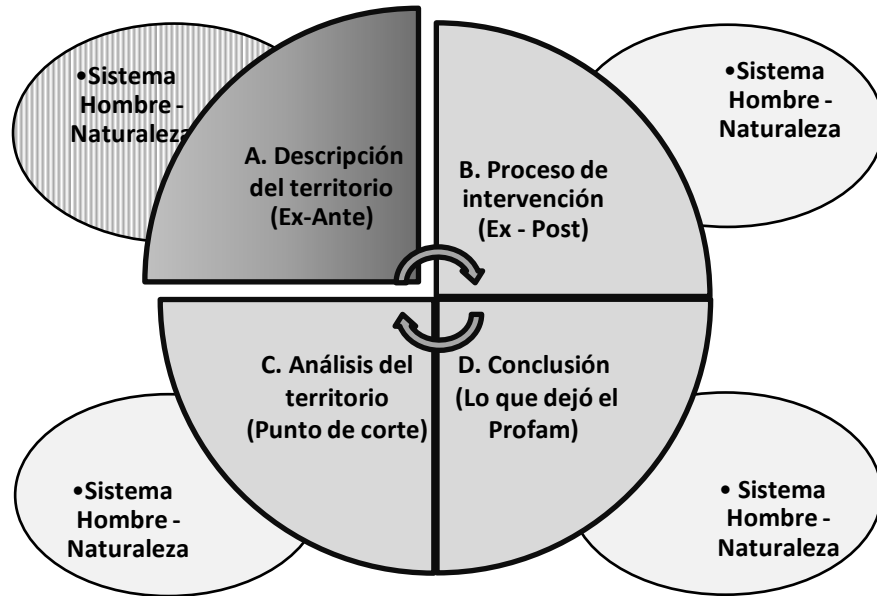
•Sistema Hombre - Naturaleza

A. Descripción del territorio (Ex-Ante)

B. Proceso de intervención (Ex - Post)

•Sistema Hombre - Naturaleza

C. Análisis del territorio (Punto de corte)

D. Conclusión (Lo que dejó el Profam)

•Sistema Hombre - Naturaleza

• Sistema Hombre - Naturaleza